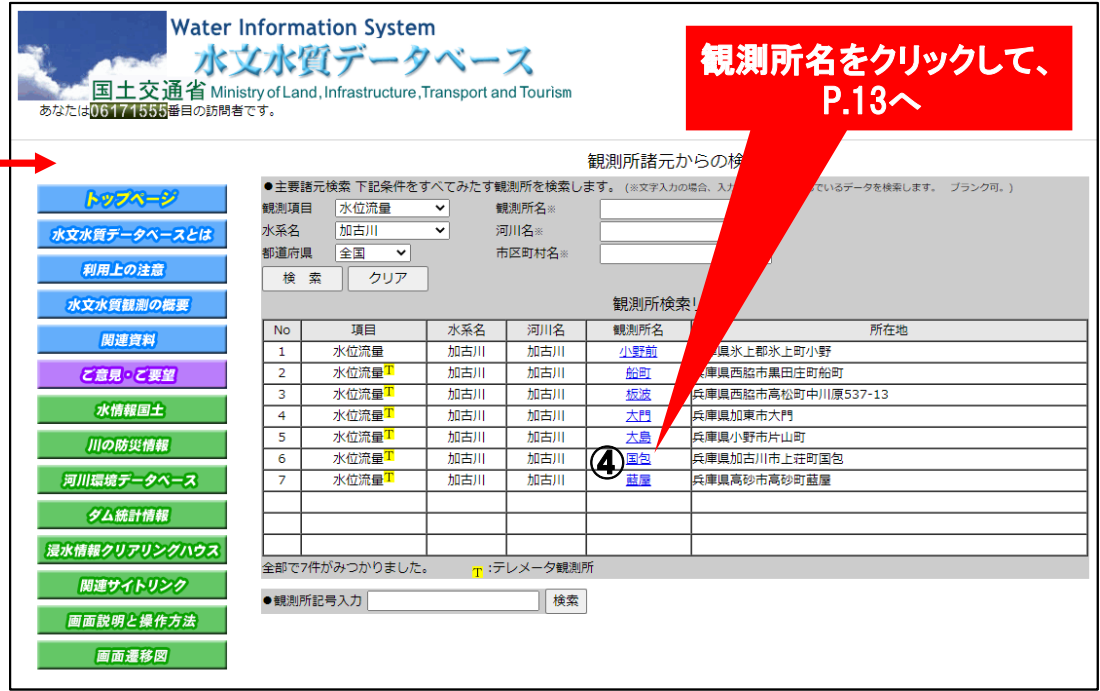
Water Information System
水文水質データベース
国土交通省 Ministry of Land, Infrastructure, Transport and Tourism
あなたは06171555番目の訪問者です。

観測所名をクリックして、P.13へ

観測所諸元からの検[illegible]

トップページ
水文水質データベースとは
利用上の注意
水文水質観測の概要
関連資料
ご意見・ご要望
水情報国土
川の防災情報
河川環境データベース
ダム統計情報
浸水情報クリアリングハウス
関連サイトリンク
画面説明と操作方法
画面遷移図

●主要諸元検索 下記条件をすべてみたす観測所を検索します。（※文字入力の場合、入力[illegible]でいるデータを検索します。 ブランク可。）
観測項目 水位流量
観測所名※
水系名 加古川
河川名※
都道府県 全国
市区町村名※
検索 クリア

観測所検索![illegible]

| No | 項目 | 水系名 | 河川名 | 観測所名 | 所在地 |
|---|---|---|---|---|---|
| 1 | 水位流量 | 加古川 | 加古川 | 小野前 | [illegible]県氷上郡氷上町小野 |
| 2 | 水位流量T | 加古川 | 加古川 | 船町 | 兵庫県西脇市黒田庄町船町 |
| 3 | 水位流量T | 加古川 | 加古川 | 板波 | 兵庫県西脇市高松町中川原537-13 |
| 4 | 水位流量T | 加古川 | 加古川 | 大門 | 兵庫県加東市大門 |
| 5 | 水位流量T | 加古川 | 加古川 | 大島 | 兵庫県小野市片山町 |
| 6 | 水位流量T | 加古川 | 加古川 | ④ 国包 | 兵庫県加古川市上荘町国包 |
| 7 | 水位流量T | 加古川 | 加古川 | 蔽屋 | 兵庫県高砂市高砂町蔽屋 |
| | | | | | |
| | | | | | |
| | | | | | |

全部で7件がみつかりました。 T:テレメータ観測所

●観測所記号入力 検索